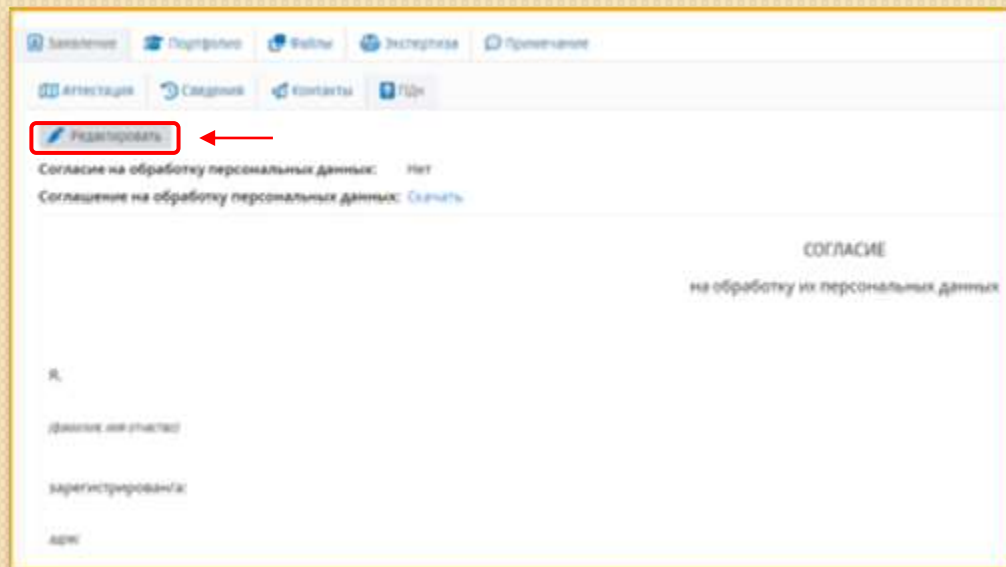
Заявление Портфолио Файлы Экспертиза Примечание

Аттестация Сведения Контакты ПДн

Редактировать

Согласие на обработку персональных данных: Нет

Соглашение на обработку персональных данных: Скачать

СОГЛАСИЕ

на обработку их персональных данных

Я,

(фамилия, имя, отчество)

зарегистрирован/а:

адрес